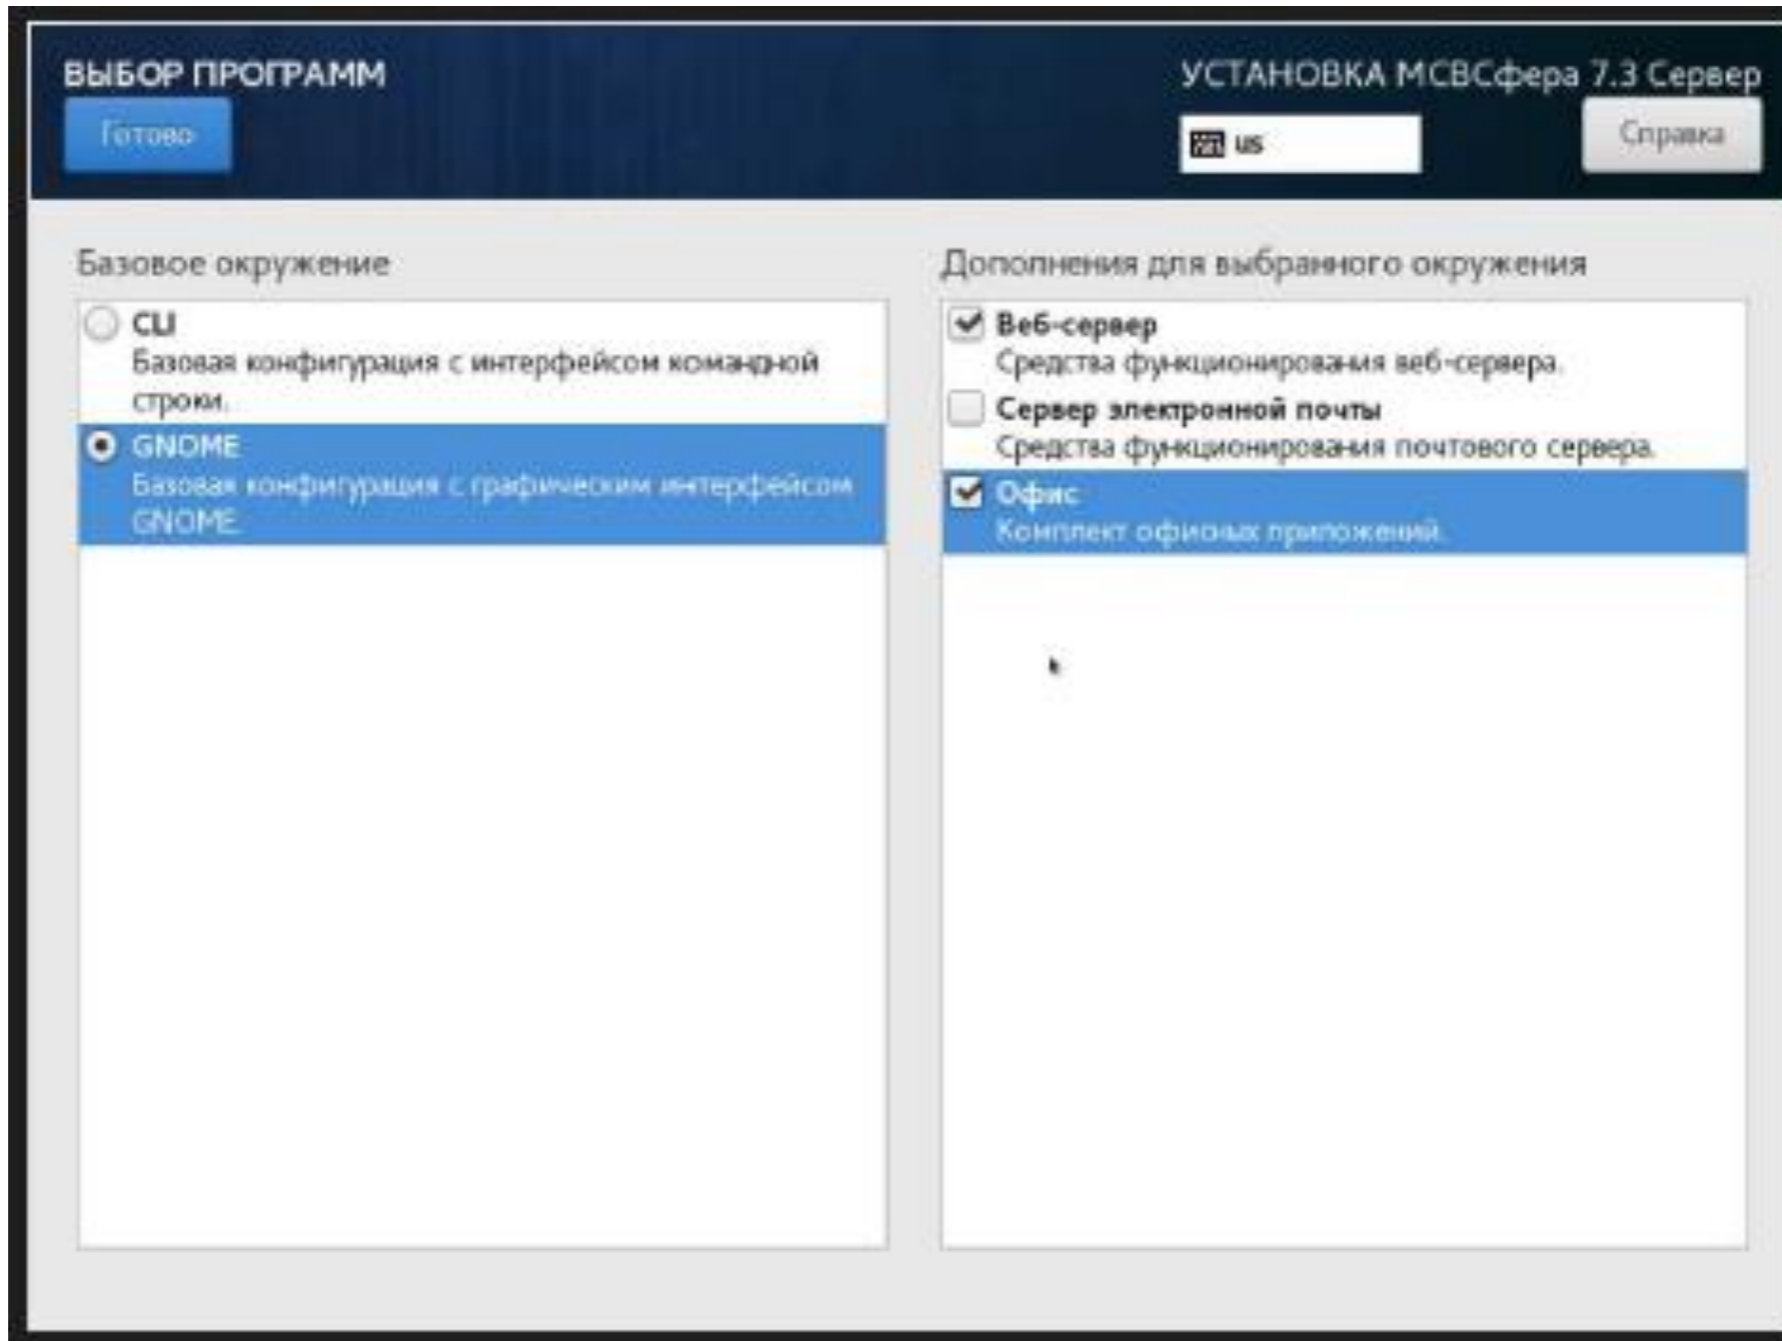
ВЫБОР ПРОГРАММ

Готово

УСТАНОВКА МСВСфера 7.3 Сервер

us

Справка

Базовое окружение

CLI
Базовая конфигурация с интерфейсом командной строки.

GNOME
Базовая конфигурация с графическим интерфейсом GNOME.

Дополнения для выбранного окружения

Веб-сервер
Средства функционирования веб-сервера.

Сервер электронной почты
Средства функционирования почтового сервера.

Офис
Комплект офисных приложений.